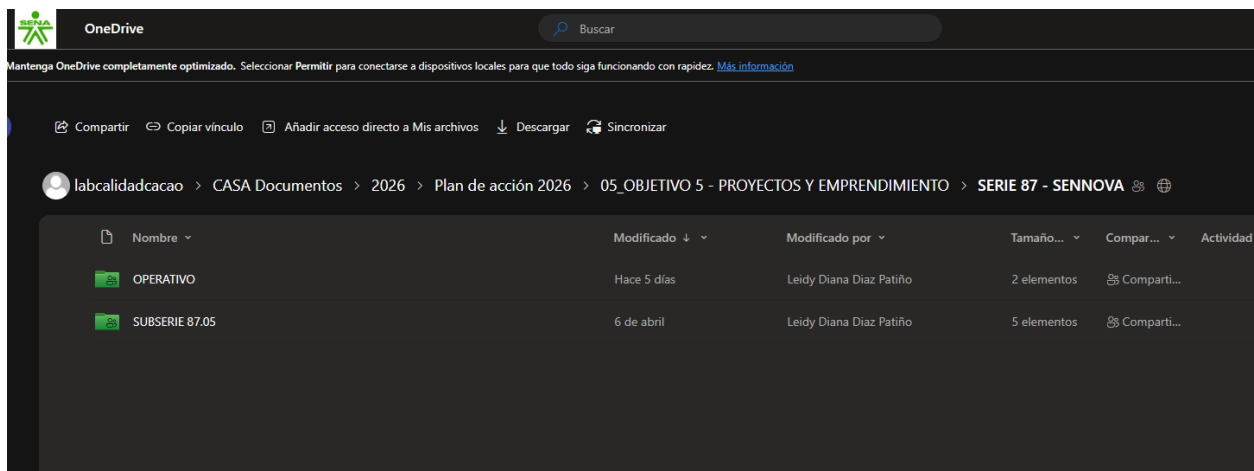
SENA OneDrive

Buscar

Mantenga OneDrive completamente optimizado. Seleccionar Permitir para conectarse a dispositivos locales para que todo siga funcionando con rapidez. Más información

Compartir Copiar vínculo Añadir acceso directo a Mis archivos Descargar Sincronizar

labcalidadcacao > CASA Documentos > 2026 > Plan de acción 2026 > 05_OBJETIVO 5 - PROYECTOS Y EMPRENDIMIENTO > SERIE 87 - SENNOVA

| Nombre | Modificado | Modificado por | Tamaño... | Compar... | Actividad |
|---|---|---|---|---|---|
| OPERATIVO | Hace 5 días | Leidy Diana Diaz Patiño | 2 elementos | Comparti... | |
| SUBSERIE 87.05 | 6 de abril | Leidy Diana Diaz Patiño | 5 elementos | Comparti... | |